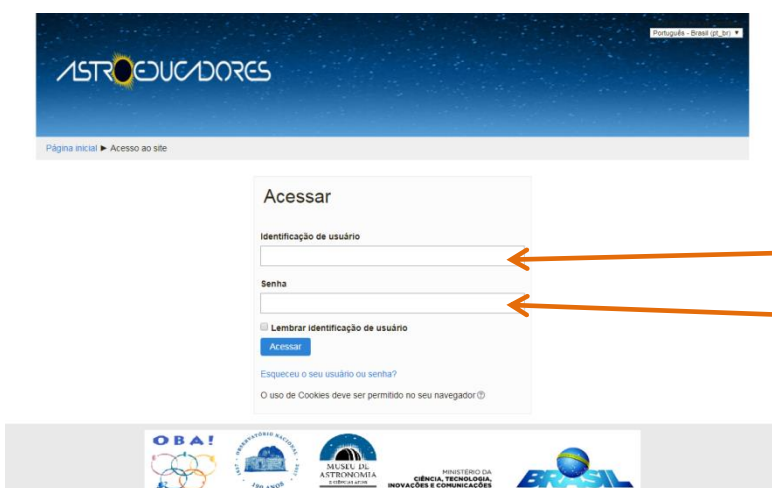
Português - Brasil (pt_br) ▼

ASTROEDUCADORES

Página inicial ► Acesso ao site

Acessar

Identificação de usuário

Senha

Lembrar identificação de usuário

Acessar

Esqueceu o seu usuário ou senha?

O uso de Cookies deve ser permitido no seu navegador

OBA!

OBSERVATÓRIO NACIONAL

190 ANOS

MUSEU DE ASTRONOMIA E CIÊNCIAS AFINS

MINISTÉRIO DA CIÊNCIA, TECNOLOGIA, INOVAÇÕES E COMUNICAÇÕES

BRASIL